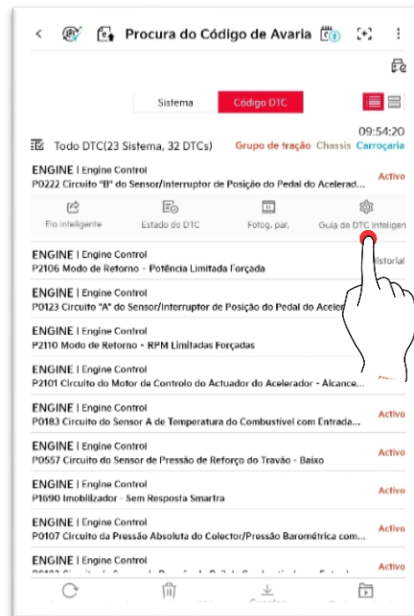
Procura do Código de Avaria

Sistema
Código DTC

09:54:20
Todo DTC(23 Sistema, 32 DTCs)
Grupo de tração
Chassis
Carroçaria

ENGINE | Engine Control
P0222 Circuito "B" do Sensor/Interruptor de Posição do Pedal do Acelerad...
Activo

Elo inteligente
Estado do DTC
Fotog. par.
Guia de DTC inteligen

ENGINE | Engine Control
P2106 Modo de Retorno - Potência Limitada Forçada
Historial

ENGINE | Engine Control
P0123 Circuito "A" do Sensor/Interruptor de Posição do Pedal do Acele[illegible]

ENGINE | Engine Control
P2110 Modo de Retorno - RPM Limitadas Forçadas

ENGINE | Engine Control
P2101 Circuito do Motor de Controlo do Actuador do Acelerador - Alcance...

ENGINE | Engine Control
P0183 Circuito do Sensor A de Temperatura do Combustível com Entrada...
Activo

ENGINE | Engine Control
P0557 Circuito do Sensor de Pressão de Reforço do Travão - Baixo
Activo

ENGINE | Engine Control
P1690 Imobilizador - Sem Resposta Smartra
Activo

ENGINE | Engine Control
P0107 Circuito da Pressão Absoluta do Colector/Pressão Barométrica com...
Activo

ENGINE | Engine Control
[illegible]
Activo